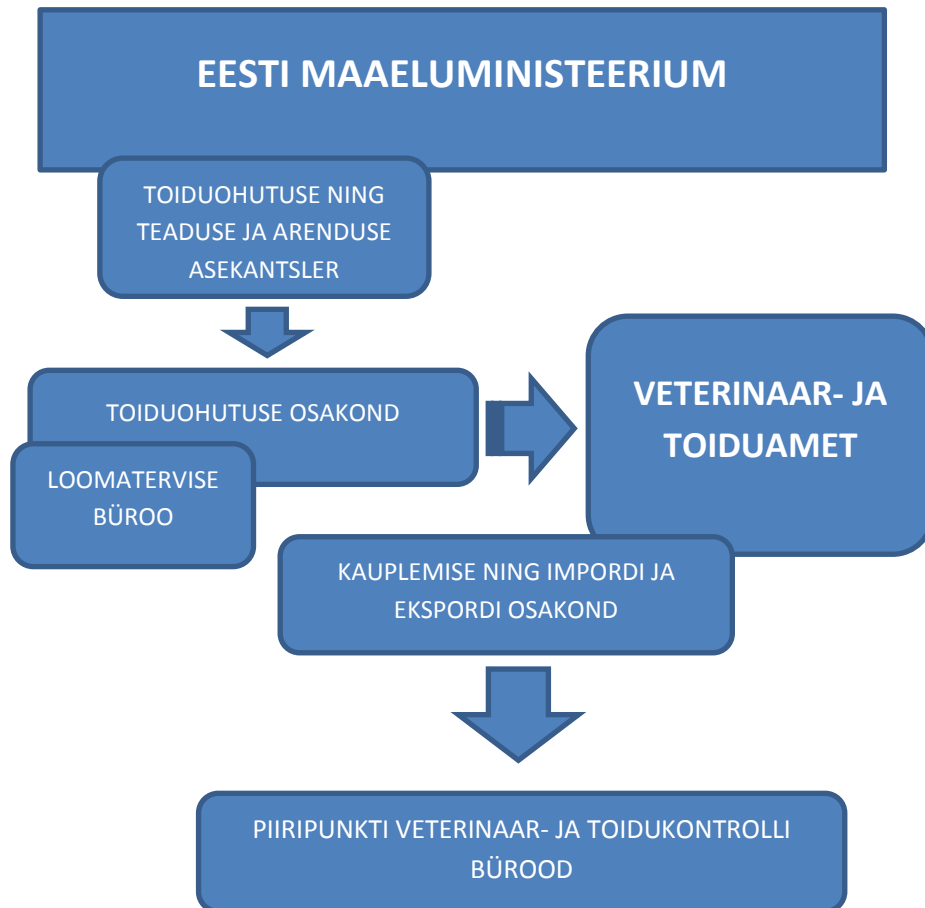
EESTI MAAELUMINISTEERIUM

TOIDUOHUTUSE NING TEADUSE JA ARENDUSE ASEKANTSLER

TOIDUOHUTUSE OSAKOND

LOOMATERVISE BÜROO

VETERINAAR- JA TOIDUAMET

KAUPLEMISE NING IMPORDI JA EKSPORDI OSAKOND

PIIRIPUNKTI VETERINAAR- JA TOIDUKONTROLLI BÜROOD